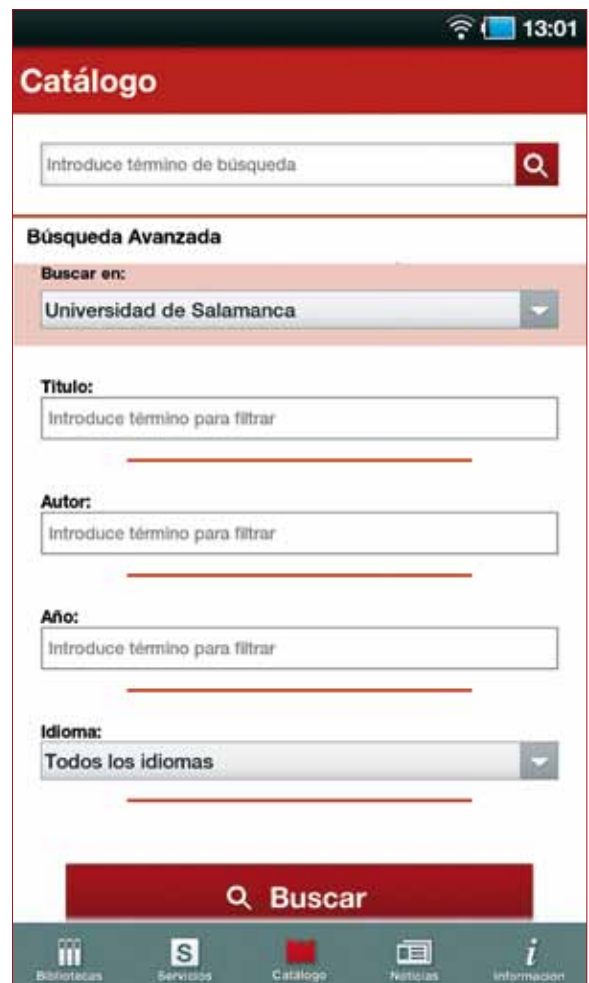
13:01

Catálogo

Introduce término de búsqueda

Búsqueda Avanzada

Buscar en:

Universidad de Salamanca

Titulo:

Introduce término para filtrar

Autor:

Introduce término para filtrar

Año:

Introduce término para filtrar

Idioma:

Todos los idiomas

Buscar

Bibliotecas

S

Servicios

Catálogo

Noticias

i

Información